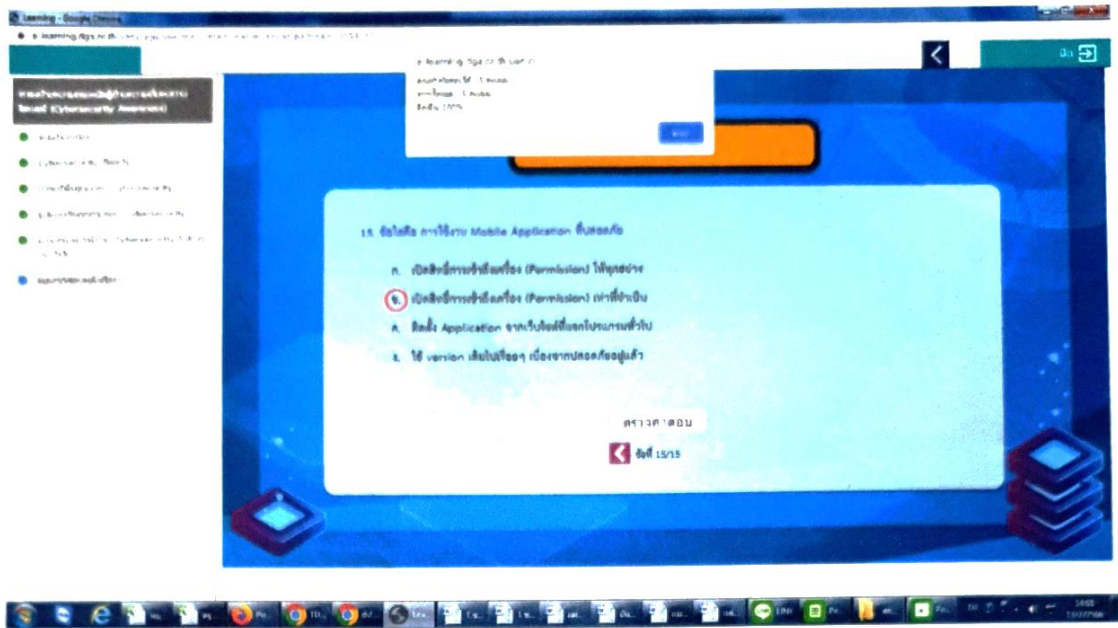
e-learning - Google Chrome

e-learning.dga.or.th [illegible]

ออก

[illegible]
(Cybersecurity Awareness)

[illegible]

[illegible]

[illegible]

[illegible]

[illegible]

แบบทดสอบหลังเรียน

e-learning.dga.or.th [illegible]
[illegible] 15 คะแนน
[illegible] 15 คะแนน
คิดเป็น 100%

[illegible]

15. ข้อใดคือ การใช้งาน Mobile Application ที่ปลอดภัย

ก. เปิดสิทธิ์การเข้าถึงเครื่อง (Permission) ให้ทุกอย่าง

ข. เปิดสิทธิ์การเข้าถึงเครื่อง (Permission) เท่าที่จำเป็น

ค. ติดตั้ง Application จากเว็บไซต์ที่แจกโปรแกรมทั่วไป

ง. ใช้ version เดิมไปเรื่อยๆ เนื่องจากปลอดภัยอยู่แล้ว

ตรวจคำตอบ

ข้อที่ 15/15